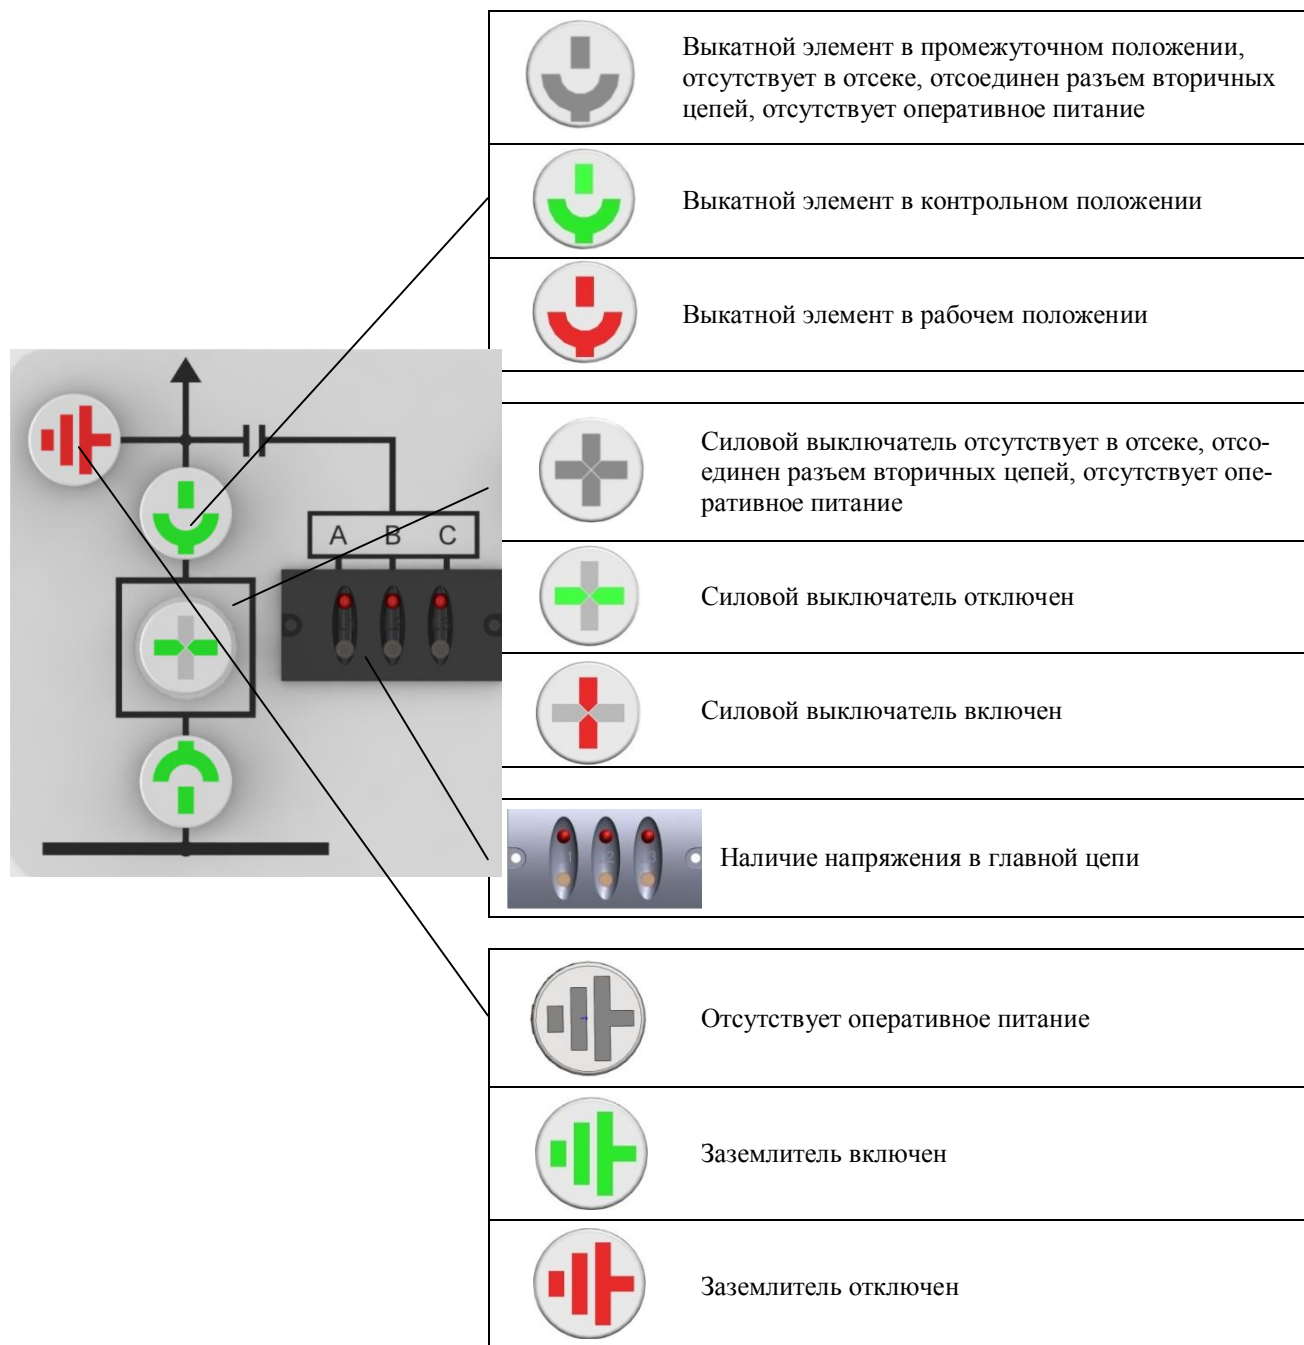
A B C

Выкатной элемент в промежуточном положении, отсутствует в отсеке, отсоединен разъем вторичных цепей, отсутствует оперативное питание

Выкатной элемент в контрольном положении

Выкатной элемент в рабочем положении

Силовой выключатель отсутствует в отсеке, отсоединен разъем вторичных цепей, отсутствует оперативное питание

Силовой выключатель отключен

Силовой выключатель включен

1 2 3

Наличие напряжения в главной цепи

Отсутствует оперативное питание

Заземлитель включен

Заземлитель отключен